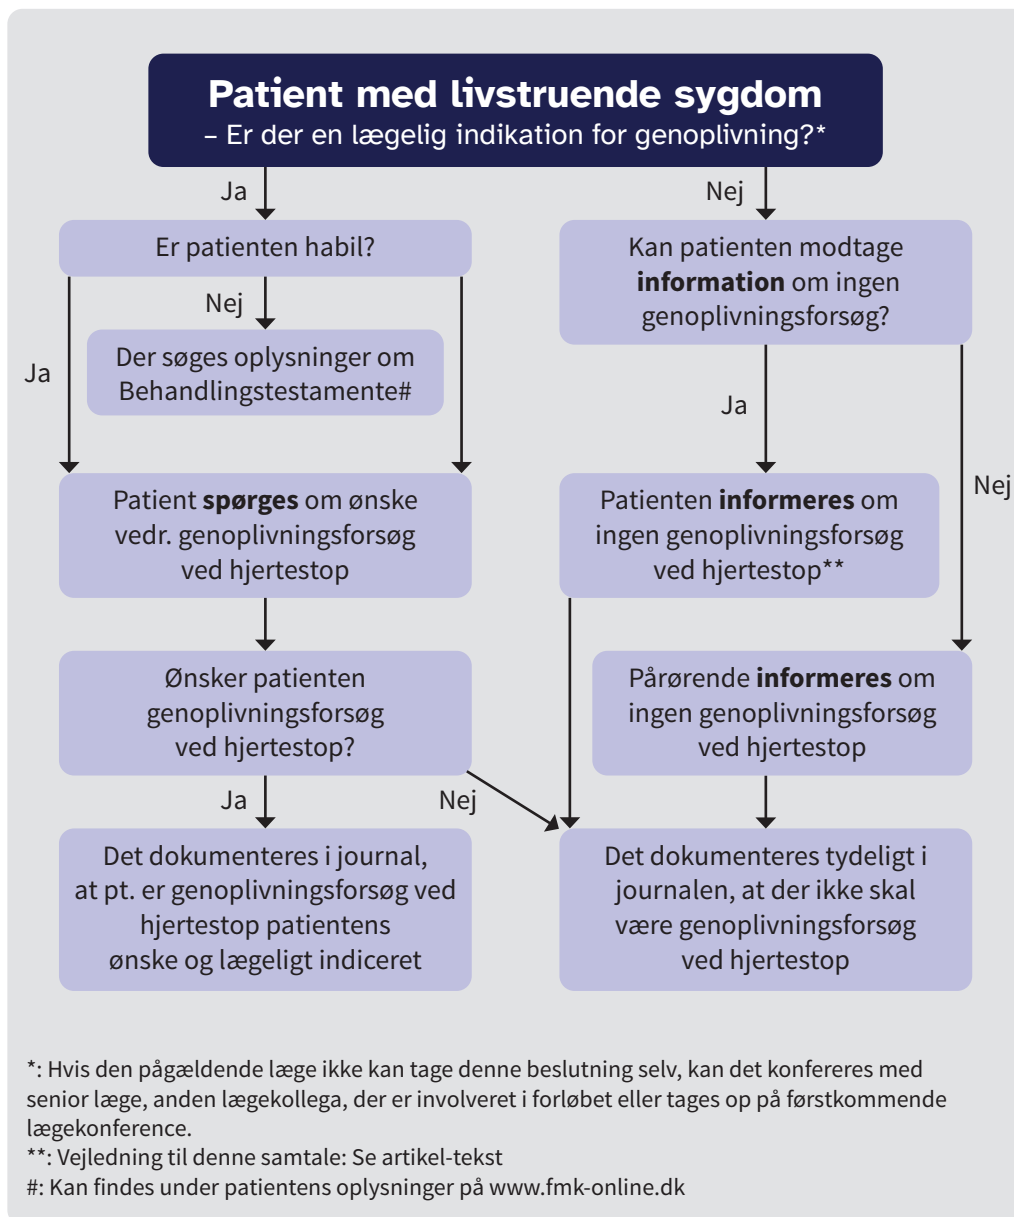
**Patient med livstruende sygdom**
– Er der en lægelig indikation for genoplivning?*

Ja

Nej

Er patienten habil?

Nej

Ja

Der søges oplysninger om Behandlingstestamente#

Kan patienten modtage **information** om ingen genoplivningsforsøg?

Ja

Nej

Patient **spørges** om ønske vedr. genoplivningsforsøg ved hjertestop

Patienten **informeres** om ingen genoplivningsforsøg ved hjertestop**

Ønsker patienten genoplivningsforsøg ved hjertestop?

Pårørende **informeres** om ingen genoplivningsforsøg ved hjertestop

Ja

Nej

Det dokumenteres i journal, at pt. er genoplivningsforsøg ved hjertestop patientens ønske og lægeligt indiceret

Det dokumenteres tydeligt i journalen, at der ikke skal være genoplivningsforsøg ved hjertestop

*: Hvis den pågældende læge ikke kan tage denne beslutning selv, kan det konfereres med senior læge, anden lægekollega, der er involveret i forløbet eller tages op på førstkommende lægekonference.
**: Vejledning til denne samtale: Se artikel-tekst
#: Kan findes under patientens oplysninger på www.fmk-online.dk